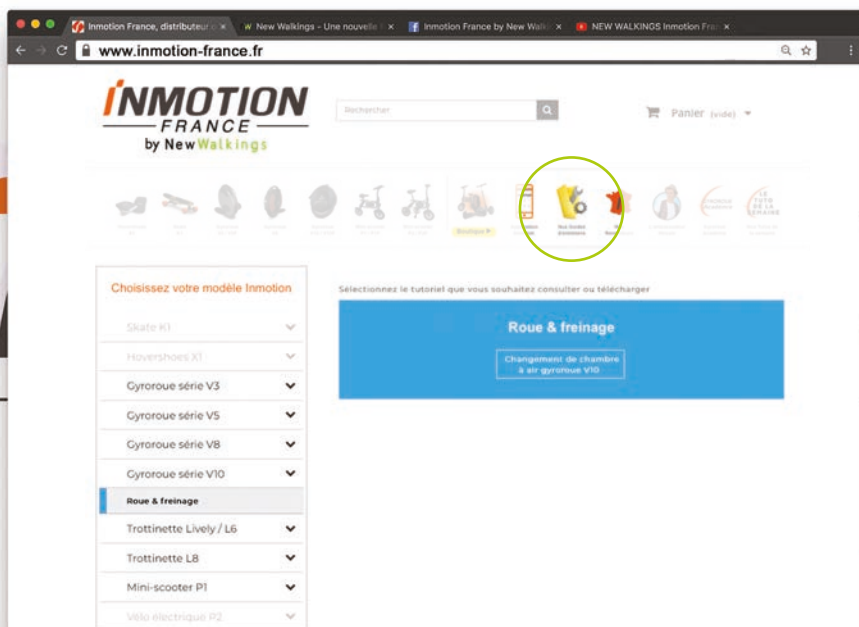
Inmotion France, distributeur
New Walkings - Une nouvelle
Inmotion France by New Walk
NEW WALKINGS Inmotion Fra

www.inmotion-france.fr

INMOTION
FRANCE
by NewWalkings

Rechercher

Panier (vide)

Boutique

Nos fiches tutoriels

Choisissez votre modèle Inmotion

Skate K1
Hovershoes X1
Gyroroue série V3
Gyroroue série V5
Gyroroue série V8
Gyroroue série V10
Roue & freinage
Trottinette Lively / L6
Trottinette L8
Mini-scooter P1
Vélo électrique P2

Sélectionnez le tutoriel que vous souhaitez consulter ou télécharger

Roue & freinage

Changement de chambre à air gyroroue V10